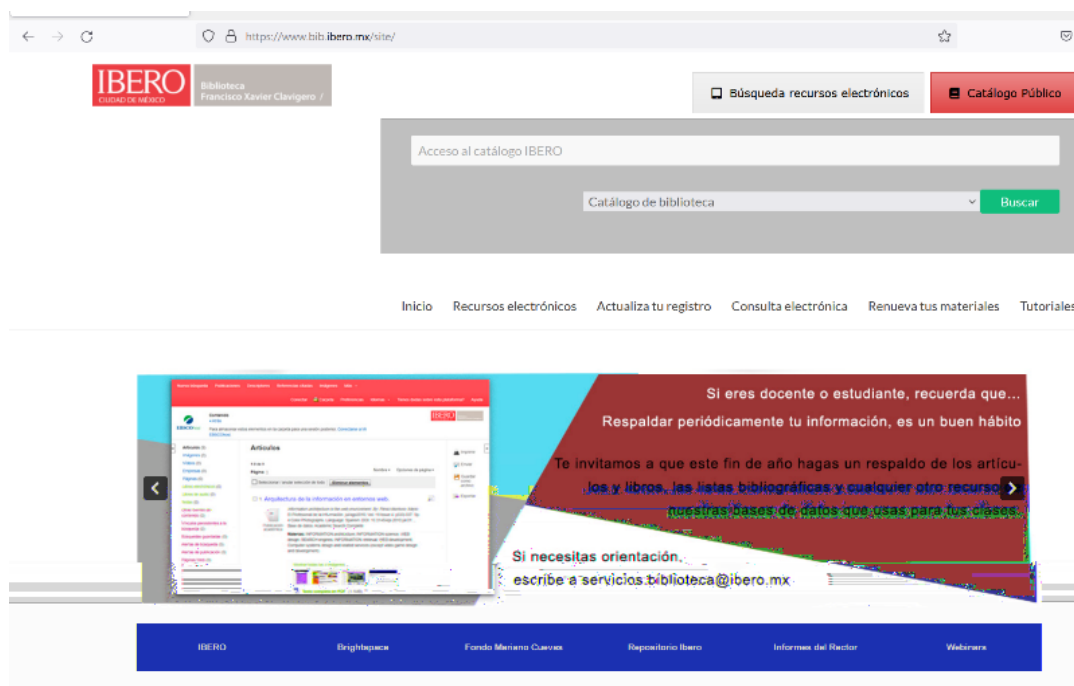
https://www.bib.ibero.mx/site/

IBERO CIUDAD DE MÉXICO

Biblioteca Francisco Xavier Clavigero

Búsqueda recursos electrónicos

Catálogo Público

Acceso al catálogo IBERO

Catálogo de biblioteca

Buscar

Inicio Recursos electrónicos Actualiza tu registro Consulta electrónica Renueva tus materiales Tutoriales

Artículos

1. Arquitectura de la información en entornos web.

Si eres docente o estudiante, recuerda que...

Respaldar periódicamente tu información, es un buen hábito

Te invitamos a que este fin de año hagas un respaldo de los artículos y libros, las listas bibliográficas y cualquier otro recurso de nuestras bases de datos que usas para tus clases.

Si necesitas orientación, escribe a servicios.biblioteca@ibero.mx

IBERO Brightspace Fondo Mariano Cuevas Repositorio Ibero Informes del Rector Webinars